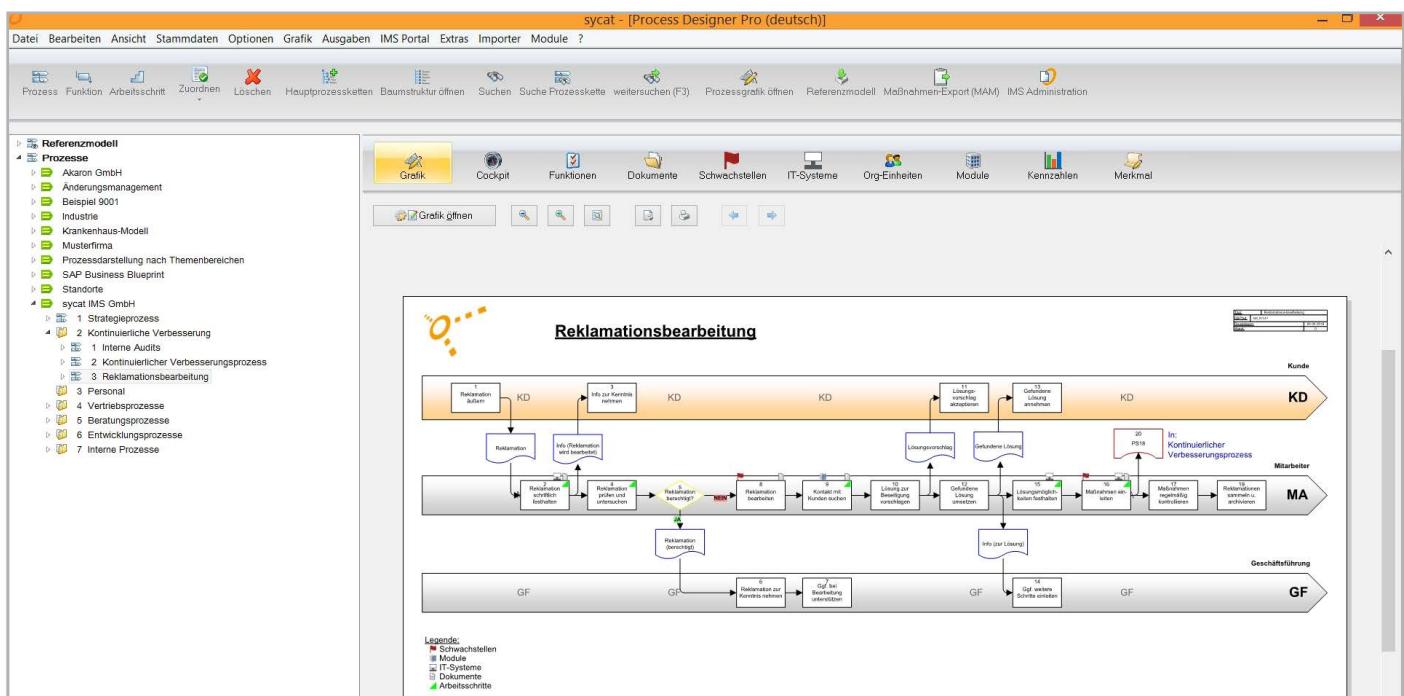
sycat - [Process Designer Pro (deutsch)]

Datei Bearbeiten Ansicht Stammdaten Optionen Grafik Ausgaben IMS Portal Extras Importer Module ?

Prozess Funktion Arbeitsschritt Zuordnen Löschen Hauptprozessketten Baumstruktur öffnen Suchen Suche Prozesskette weitersuchen (F3) Prozessgrafik öffnen Referenzmodell Maßnahmen-Export (MAM) IMS Administration

Referenzmodell
Prozesse
Akaron GmbH
Änderungsmanagement
Beispiel 9001
Industrie
Krankenhaus-Modell
Musterfirma
Prozessdarstellung nach Themenbereichen
SAP Business Blueprint
Standorte
sycat IMS GmbH
1 Strategieprozess
2 Kontinuierliche Verbesserung
1 Interne Audits
2 Kontinuierlicher Verbesserungsprozess
3 Reklamationsbearbeitung
3 Personal
4 Vertriebsprozesse
5 Beratungsprozesse
6 Entwicklungsprozesse
7 Interne Prozesse

Grafik Cockpit Funktionen Dokumente Schwachstellen IT-Systeme Org-Einheiten Module Kennzahlen Merkmal

Grafik öffnen

Reklamationsbearbeitung

Kunde

1 Reklamation äußern
KD
3 Info zur Kenntnis nehmen
KD
KD
11 Lösungsvorschlag akzeptieren
13 Gefundene Lösung annehmen
KD
KD

Reklamation
Info (Reklamation wird bearbeitet)
Lösungsvorschlag
Gefundene Lösung
20 PS18
In: Kontinuierlicher Verbesserungsprozess

Mitarbeiter

2 Reklamation schriftlich festhalten
4 Reklamation prüfen und untersuchen
5 Reklamation berechtigt?
NEIN
8 Reklamation bearbeiten
9 Kontakt mit Kunden suchen
10 Lösung zur Beseitigung vorschlagen
12 Gefundene Lösung umsetzen
15 Lösungsmöglichkeiten festhalten
16 Maßnahmen einleiten
17 Maßnahmen regelmäßig kontrollieren
18 Reklamationen sammeln u. archivieren
MA

JA
Reklamation (berechtigt)
Info (zur Lösung)

Geschäftsführung

GF
GF
6 Reklamation zur Kenntnis nehmen
7 Ggf. bei Bearbeitung unterstützen
GF
14 Ggf. weitere Schritte einleiten
GF
GF

Legende:
Schwachstellen
Module
IT-Systeme
Dokumente
Arbeitsschritte